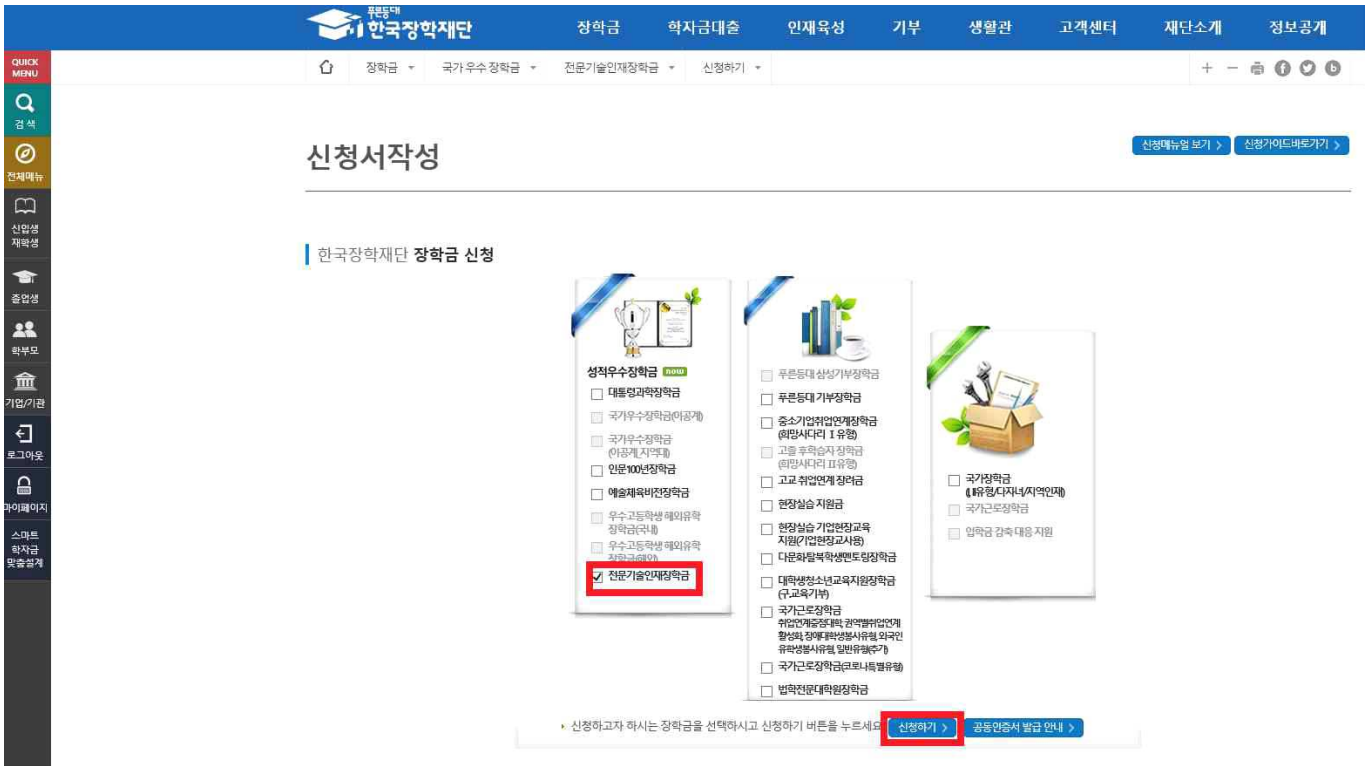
푸른등대 한국장학재단

장학금 학자금대출 인재육성 기부 생활관 고객센터 재단소개 정보공개

QUICK MENU
검색
전체메뉴
신입생 재학생
졸업생
학부모
기업/기관
로그아웃
마이페이지
스마트 학자금 맞춤설계

장학금 ▾ 국가 우수 장학금 ▾ 전문기술인재장학금 ▾ 신청하기 ▾

+ −

신청서작성

신청매뉴얼 보기 > 신청가이드바로가기 >

한국장학재단 장학금 신청

성적우수장학금 new
☐ 대통령과학장학금
☐ 국가우수장학금(이공계)
☐ 국가우수장학금 (이공계,지역대)
☐ 인문100년장학금
☐ 예술체육비전장학금
☐ 우수고등학생 해외유학 장학금(국내)
☐ 우수고등학생 해외유학 장학금(해외)
☑ 전문기술인재장학금

☐ 푸른등대 삼성기부장학금
☐ 푸른등대 기부장학금
☐ 중소기업취업연계장학금 (희망사다리 I 유형)
☐ 고졸 후학습자 장학금 (희망사다리 II 유형)
☐ 고교 취업연계 장려금
☐ 현장실습 지원금
☐ 현장실습 기업현장교육 지원(기업현장교사용)
☐ 다문화탈북학생멘토링장학금
☐ 대학생청소년교육지원장학금 (구.교육기부)
☐ 국가근로장학금 취업연계중점대학, 권역별취업연계 활성화, 장애대학생사유형, 외국인 유학생봉사유형, 일반유형(추가)
☐ 국가근로장학금(코로나특별유형)
☐ 법학전문대학원장학금

☐ 국가장학금 (I유형/다자녀/지역인재)
☐ 국가근로장학금
☐ 입학금 감축 대응 지원

신청하고자 하시는 장학금을 선택하시고 신청하기 버튼을 누르세요. 신청하기 > 공동인증서 발급 안내 >